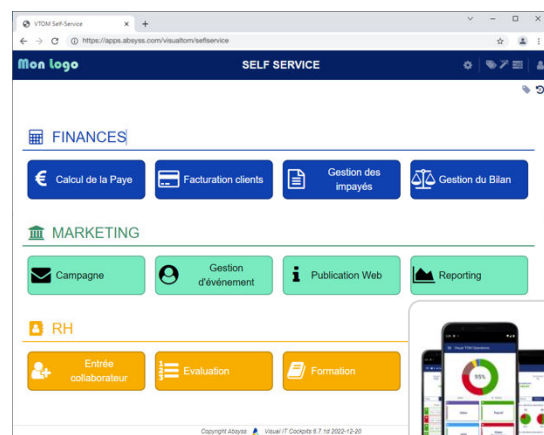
VTOM Self-Service
https://apps.absyss.com/visualtom/selfservice

Mon logo
SELF SERVICE

FINANCES

Calcul de la Paye
Facturation clients
Gestion des impayés
Gestion du Bilan

MARKETING

Campagne
Gestion d'événement
Publication Web
Reporting

RH

Entrée collaborateur
Evaluation
Formation

Copyright Absyss Visual IT Cockpits 6.7.1d 2022-12-20